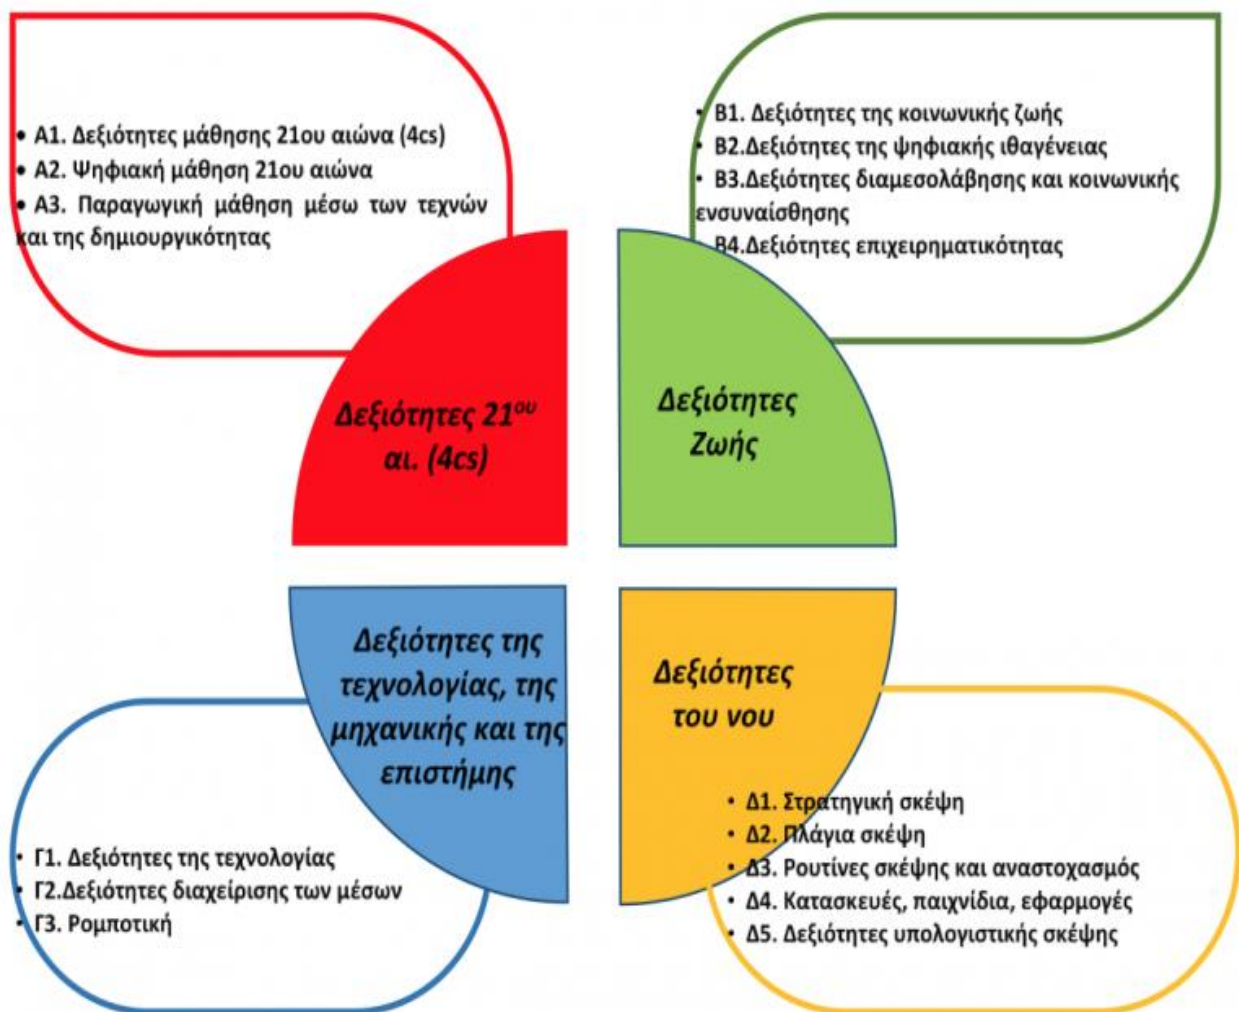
• Α1. Δεξιότητες μάθησης 21ου αιώνα (4cs)
• Α2. Ψηφιακή μάθηση 21ου αιώνα
• Α3. Παραγωγική μάθηση μέσω των τεχνών και της δημιουργικότητας

• Β1. Δεξιότητες της κοινωνικής ζωής
• Β2.Δεξιότητες της ψηφιακής ιθαγένειας
• Β3.Δεξιότητες διαμεσολάβησης και κοινωνικής ενσυναίσθησης
• Β4.Δεξιότητες επιχειρηματικότητας

Δεξιότητες $21^{ου}$ αι. (4cs)

Δεξιότητες Ζωής

Δεξιότητες της τεχνολογίας, της μηχανικής και της επιστήμης

Δεξιότητες του νου

• Γ1. Δεξιότητες της τεχνολογίας
• Γ2.Δεξιότητες διαχείρισης των μέσων
• Γ3. Ρομποτική

• Δ1. Στρατηγική σκέψη
• Δ2. Πλάγια σκέψη
• Δ3. Ρουτίνες σκέψης και αναστοχασμός
• Δ4. Κατασκευές, παιχνίδια, εφαρμογές
• Δ5. Δεξιότητες υπολογιστικής σκέψης